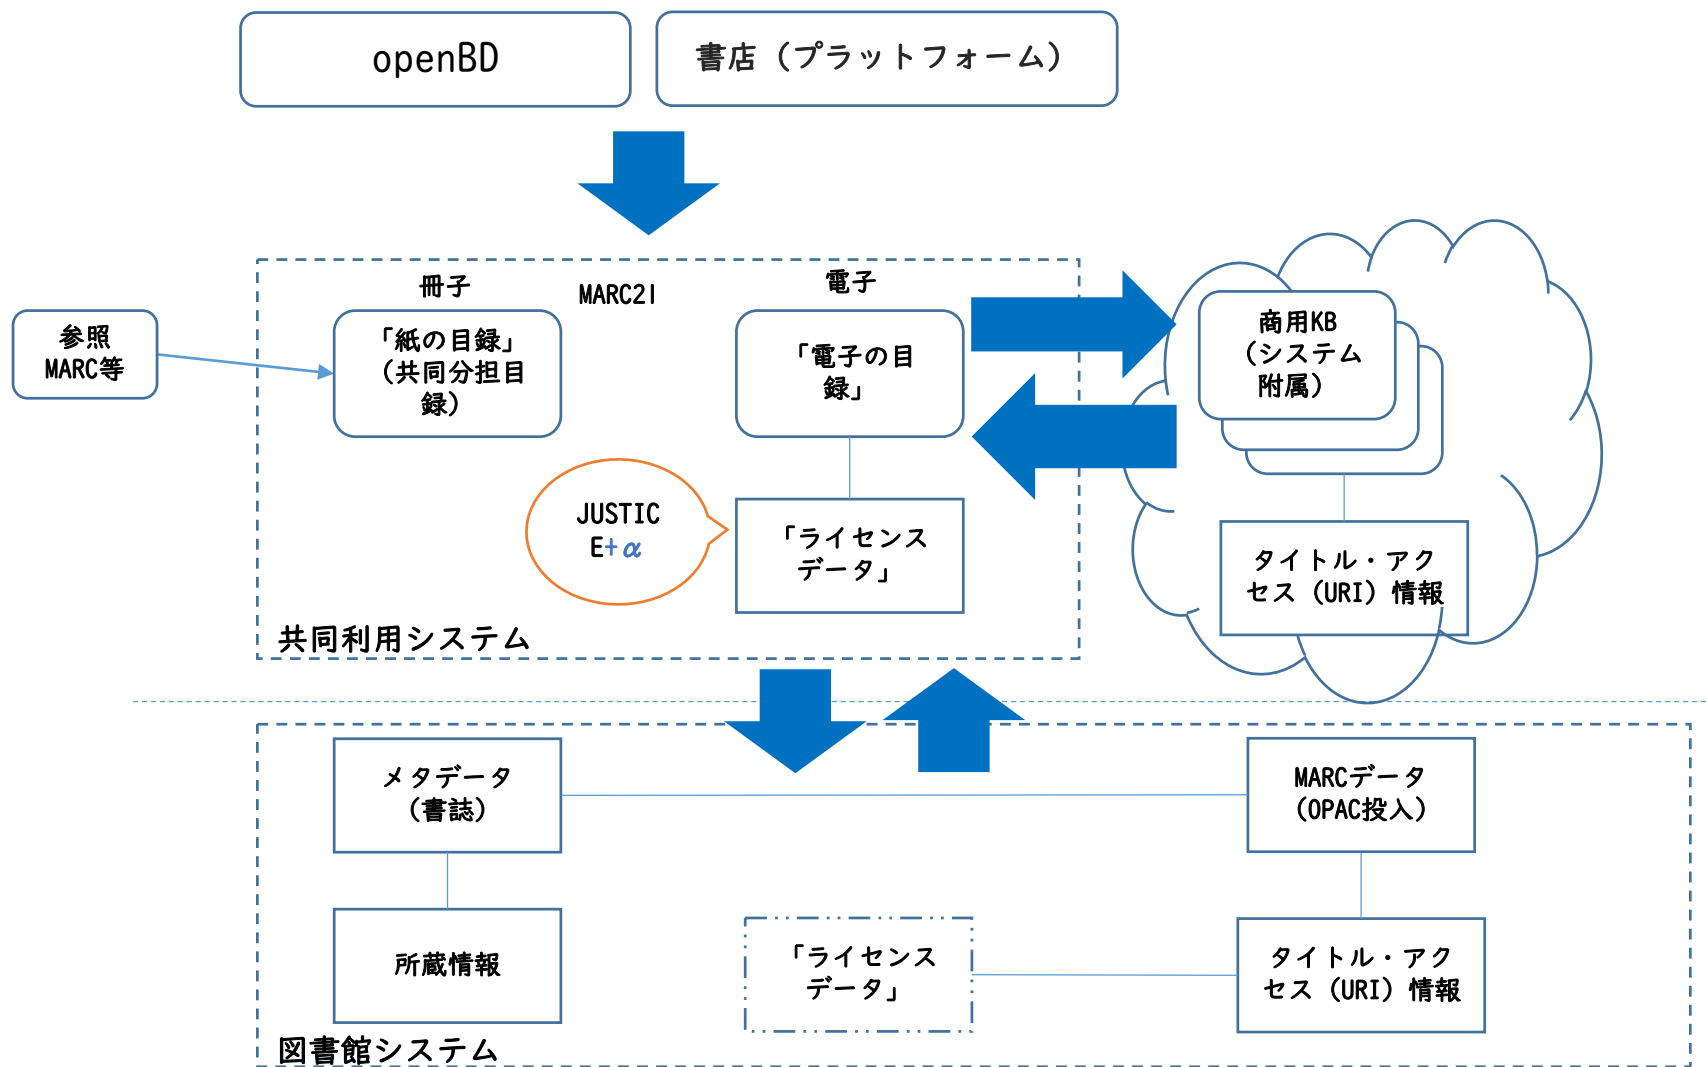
openBD

書店（プラットフォーム）

参照 MARC等

冊子

MARC21

電子

「紙の目録」（共同分担目録）

「電子の目録」

JUSTICE+$\alpha$

「ライセンスデータ」

共同利用システム

商用KB（システム附属）

タイトル・アクセス（URI）情報

メタデータ（書誌）

MARCデータ（OPAC投入）

所蔵情報

「ライセンスデータ」

タイトル・アクセス（URI）情報

図書館システム